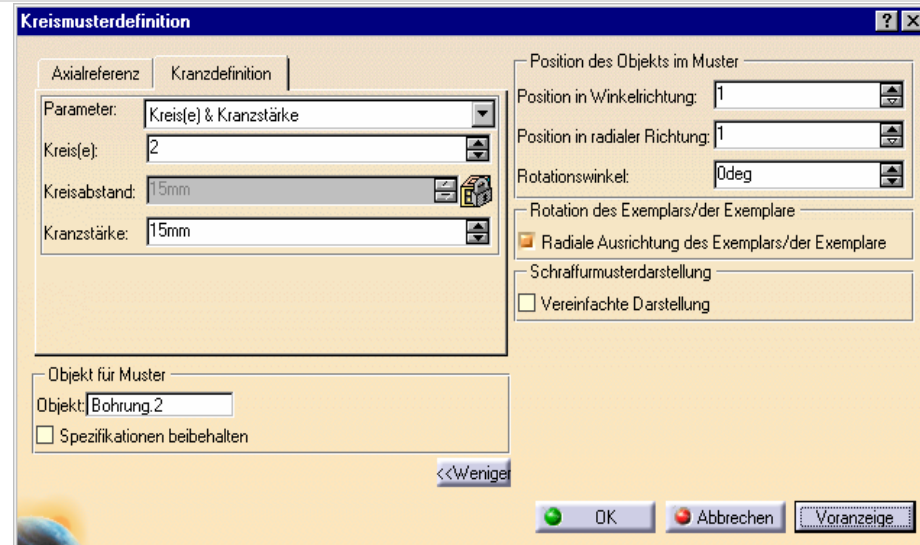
Kreismusterdefinition

?

Axialreferenz | Kranzdefinition

Parameter: Kreis(e) & Kranzstärke

Kreis(e): 2

Kreisabstand: 15mm

Kranzstärke: 15mm

Position des Objekts im Muster

Position in Winkelrichtung: 1

Position in radialer Richtung: 1

Rotationswinkel: 0deg

Rotation des Exemplars/der Exemplare

Radiale Ausrichtung des Exemplars/der Exemplare

Schraffurmusterdarstellung

Vereinfachte Darstellung

Objekt für Muster

Objekt: Bohrung.2

Spezifikationen beibehalten

<<Weniger

OK

Abbrechen

Voranzeige